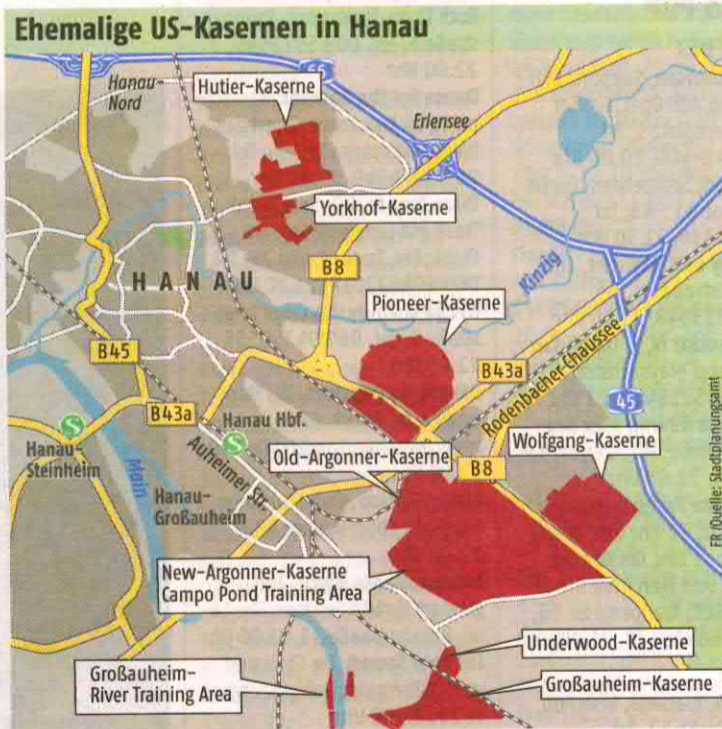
Ehemalige US-Kasernen in Hanau

66

Hanau-Nord

Hutier-Kaserne

Erlensee

Yorkhof-Kaserne

HANAU

B8

Kinzig

Pioneer-Kaserne

Rodenbacher Chaussee

B45

B43a

B43a

Hanau Hbf.

45

S

Hanau-Steinheim

S

Auheimer Str.

Main

Old-Argonner-Kaserne

B8

Wolfgang-Kaserne

Hanau-Großauheim

FR (Quelle: Stadtplanungsamt

New-Argonner-Kaserne
Campo Pond Training Area

Underwood-Kaserne

Großauheim-River Training Area

Großauheim-Kaserne